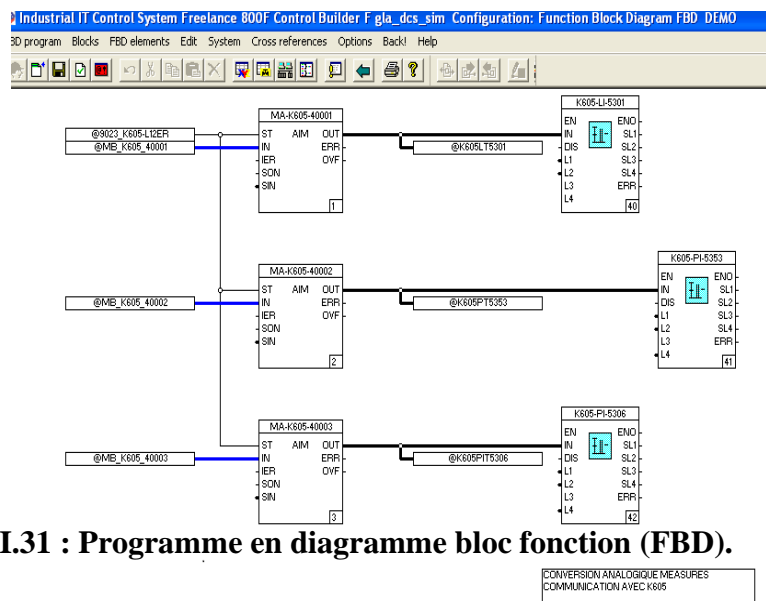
Industrial IT Control System Freelance 800F Control Builder F gla_dcs_sim Configuration: Function Block Diagram FBD DEMO

3D program Blocks FBD elements Edit System Cross references Options Back! Help

MA-K605-40001
@9023_K605-L12ER
@MB_K605_40001
ST AIM OUT
IN ERR
IER OVF
SON
SIN
1
@K605LT5301
K605-LI-5301
EN ENO
IN SL1
DIS SL2
L1 SL3
L2 SL4
L3 ERR
L4
40

MA-K605-40002
@MB_K605_40002
ST AIM OUT
IN ERR
IER OVF
SON
SIN
2
@K605PT5353
K605-PI-5353
EN ENO
IN SL1
DIS SL2
L1 SL3
L2 SL4
L3 ERR
L4
41

MA-K605-40003
@MB_K605_40003
ST AIM OUT
IN ERR
IER OVF
SON
SIN
3
@K605PIT5306
K605-PI-5306
EN ENO
IN SL1
DIS SL2
L1 SL3
L2 SL4
L3 ERR
L4
42

I.31 : Programme en diagramme bloc fonction (FBD).

CONVERSION ANALOGIQUE MESURES
COMMUNICATION AVEC K605